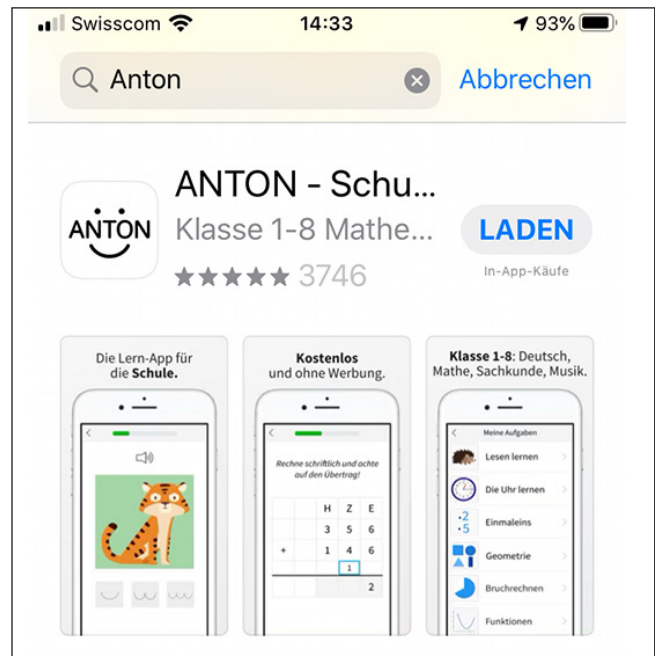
Swisscom 14:33 93%

Anton

Abbrechen

ANTON

ANTON - Schu...

Klasse 1-8 Mathe...

3746

LADEN

In-App-Käufe

Die Lern-App für die **Schule.**

**Kostenlos** und ohne Werbung.

**Klasse 1-8:** Deutsch, Mathe, Sachkunde, Musik.

Rechne schriftlich und achte auf den Übertrag!

| | H | Z | E |
|---|---|---|---|
| | 3 | 5 | 6 |
| + | 1 | 4 | 6 |
| | | | 1 |
| | | | 2 |

Meine Aufgaben

Lesen lernen

Die Uhr lernen

Einmaleins

Geometrie

Bruchrechnen

Funktionen